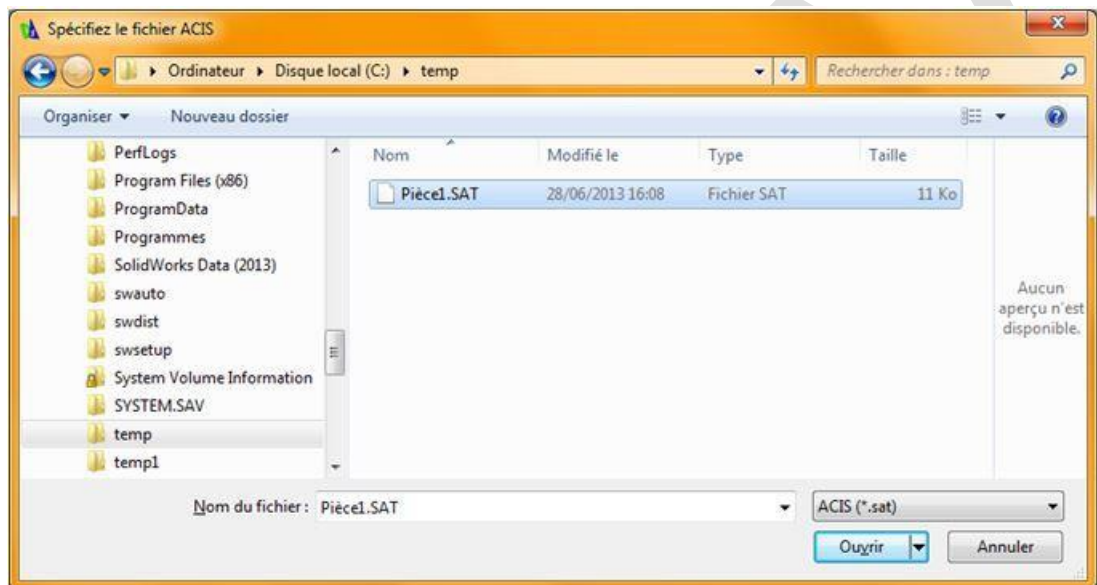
Spécifiez le fichier ACIS

▸ Ordinateur ▸ Disque local (C:) ▸ temp

Rechercher dans : temp

Organiser ▾ Nouveau dossier

PerfLogs
Program Files (x86)
ProgramData
Programmes
SolidWorks Data (2013)
swauto
swdist
swsetup
System Volume Information
SYSTEM.SAV
temp
temp1

| Nom | Modifié le | Type | Taille |
|---|---|---|---|
| Pièce1.SAT | 28/06/2013 16:08 | Fichier SAT | 11 Ko |

Aucun aperçu n'est disponible.

Nom du fichier : Pièce1.SAT

ACIS (*.sat)

Ouvrir

Annuler